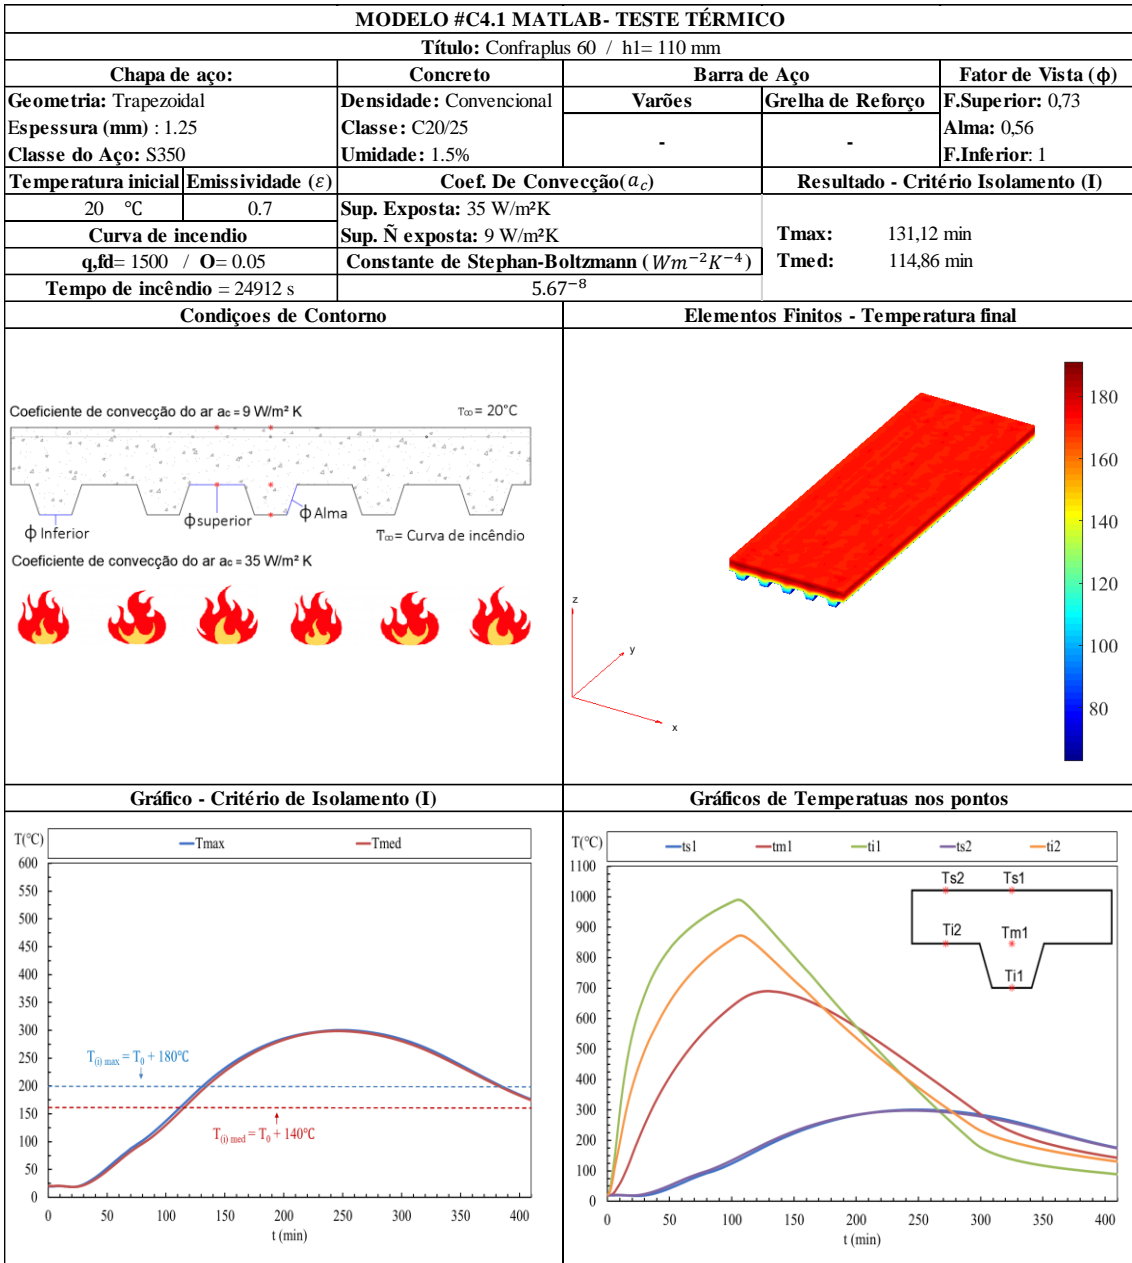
MODELO #C4.1 MATLAB- TESTE TÉRMICO

Título: Confraplus 60 / h1= 110 mm

| Chapa de aço: | | Concreto | Barra de Aço | | Fator de Vista (ϕ) |
|---|---|---|---|---|---|
| Geometria: Trapezoidal | | Densidade: Convencional | Varões | Grelha de Reforço | F.Superior: 0,73 |
| Espessura (mm) : 1.25 | | Classe: C20/25 | - | - | Alma: 0,56 |
| Classe do Aço: S350 | | Umidade: 1.5% | | | F.Inferior: 1 |
| Temperatura inicial | Emissividade ($\varepsilon$) | Coef. De Convecção($a_c$) | | Resultado - Critério Isolamento (I) | |
| 20 ℃ | 0.7 | Sup. Exposta: 35 W/m²K | | Tmax: 131,12 min | |
| Curva de incendio | | Sup. Ñ exposta: 9 W/m²K | | Tmed: 114,86 min | |
| q,fd= 1500 / O= 0.05 | | Constante de Stephan-Boltzmann ($Wm^{-2}K^{-4}$) | | | |
| Tempo de incêndio = 24912 s | | $5.67^{-8}$ | | | |

Condiçoes de Contorno

Coeficiente de convecção do ar ac = 9 W/m² K
T∞ = 20°C
ϕ Inferior
ϕsuperior
ϕAlma
T∞= Curva de incêndio
Coeficiente de convecção do ar ac = 35 W/m² K

Elementos Finitos - Temperatura final

180
160
140
120
100
80
z
y
x

Gráfico - Critério de Isolamento (I)

T(°C)
Tmax
Tmed
600
550
500
450
400
350
300
250
200
150
100
50
0
$T_{(i)\ max} = T_0 + 180°C$
$T_{(i)\ med} = T_0 + 140°C$
0 50 100 150 200 250 300 350 400
t (min)

Gráficos de Temperatuas nos pontos

T(°C)
ts1
tm1
ti1
ts2
ti2
1100
1000
900
800
700
600
500
400
300
200
100
0
Ts2
Ts1
Ti2
Tm1
Ti1
0 50 100 150 200 250 300 350 400
t (min)